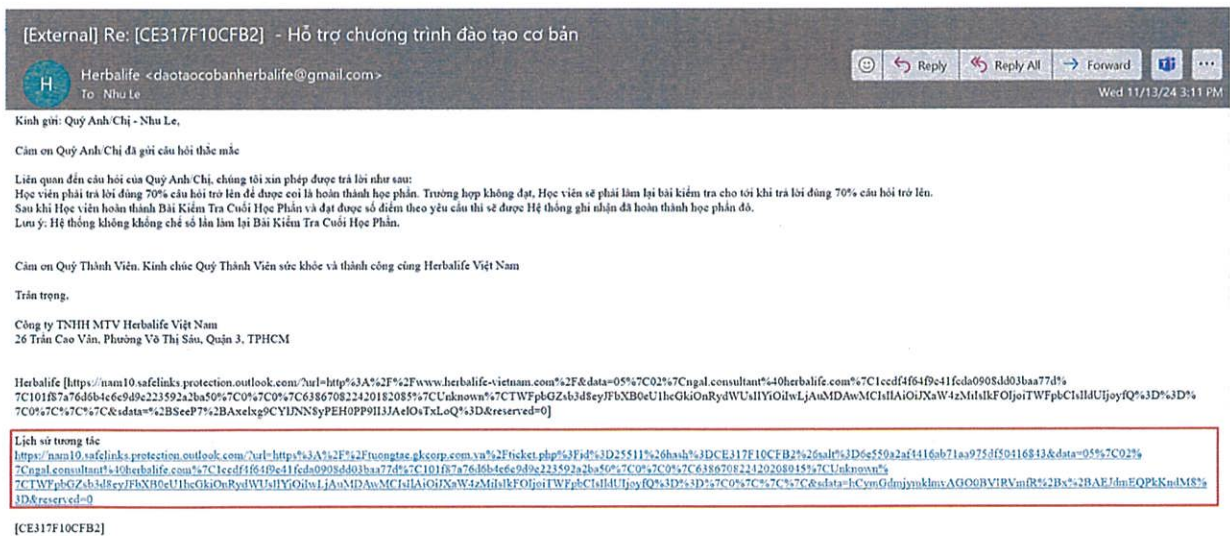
[External] Re: [CE317F10CFB2] - Hỗ trợ chương trình đào tạo cơ bản

H Herbalife <daotaocobanherbalife@gmail.com>
To Nhu Le

Reply Reply All Forward ...
Wed 11/13/24 3:11 PM

Kính gửi: Quý Anh/Chị - Nhu Le,

Cảm ơn Quý Anh/Chị đã gửi câu hỏi thắc mắc

Liên quan đến câu hỏi của Quý Anh/Chị, chúng tôi xin phép được trả lời như sau:
Học viên phải trả lời đúng 70% câu hỏi trở lên để được coi là hoàn thành học phần. Trường hợp không đạt, Học viên sẽ phải làm lại bài kiểm tra cho tới khi trả lời đúng 70% câu hỏi trở lên.
Sau khi Học viên hoàn thành Bài Kiểm Tra Cuối Học Phần và đạt được số điểm theo yêu cầu thì sẽ được Hệ thống ghi nhận đã hoàn thành học phần đó.
Lưu ý: Hệ thống không khống chế số lần làm lại Bài Kiểm Tra Cuối Học Phần.

Cảm ơn Quý Thành Viên. Kính chúc Quý Thành Viên sức khỏe và thành công cùng Herbalife Việt Nam

Trân trọng,

Công ty TNHH MTV Herbalife Việt Nam
26 Trần Cao Vân, Phường Võ Thị Sáu, Quận 3, TPHCM

Herbalife [https://nam10.safelinks.protection.outlook.com/?url=http%3A%2F%2Fwww.herbalife-vietnam.com%2F&data=05%7C02%7Cngal.consultant%40herbalife.com%7C1ecdf4f64f9e41feda0908dd03baa77d%7C101f87a76d6b4c6e9d9e223592a2ba50%7C0%7C0%7C638670822420182085%7CUnknown%7CTWFpbGZsb3d8eyJFbXB0eU1hcGkiOnRydWUsIlYiOiIwLjAuMDAwMCIsIlAiOiJXaW4zMiIsIkFOIjoiTWFpbCIsIldUIjoyfQ%3D%3D%7C0%7C%7C%7C&sdata=%2BSeeP7%2BAxelxg9CYIJNN8yPEH0PP9II3JAelOsTxLoQ%3D&reserved=0]

Lịch sử tương tác
https://nam10.safelinks.protection.outlook.com/?url=https%3A%2F%2Ftuongtac.gkcorp.com.vn%2Fticket.php%3Fid%3D25511%26hash%3DCE317F10CFB2%26salt%3D6e550a2af416ab71aa975df50416843&data=05%7C02%7Cngal.consultant%40herbalife.com%7C1ecdf4f64f9e41feda0908dd03baa77d%7C101f87a76d6b4c6e9d9e223592a2ba50%7C0%7C0%7C638670822420208045%7CUnknown%7CTWFpbGZsb3d8eyJFbXB0eU1hcGkiOnRydWUsIlYiOiIwLjAuMDAwMCIsIlAiOiJXaW4zMiIsIkFOIjoiTWFpbCIsIldUIjoyfQ%3D%3D%7C0%7C%7C%7C&sdata=hCymGdmjynklmvAGO0BVlRVmfR%2Bx%2BAEJdmEQPkKndM8%3D&reserved=0

[CE317F10CFB2]